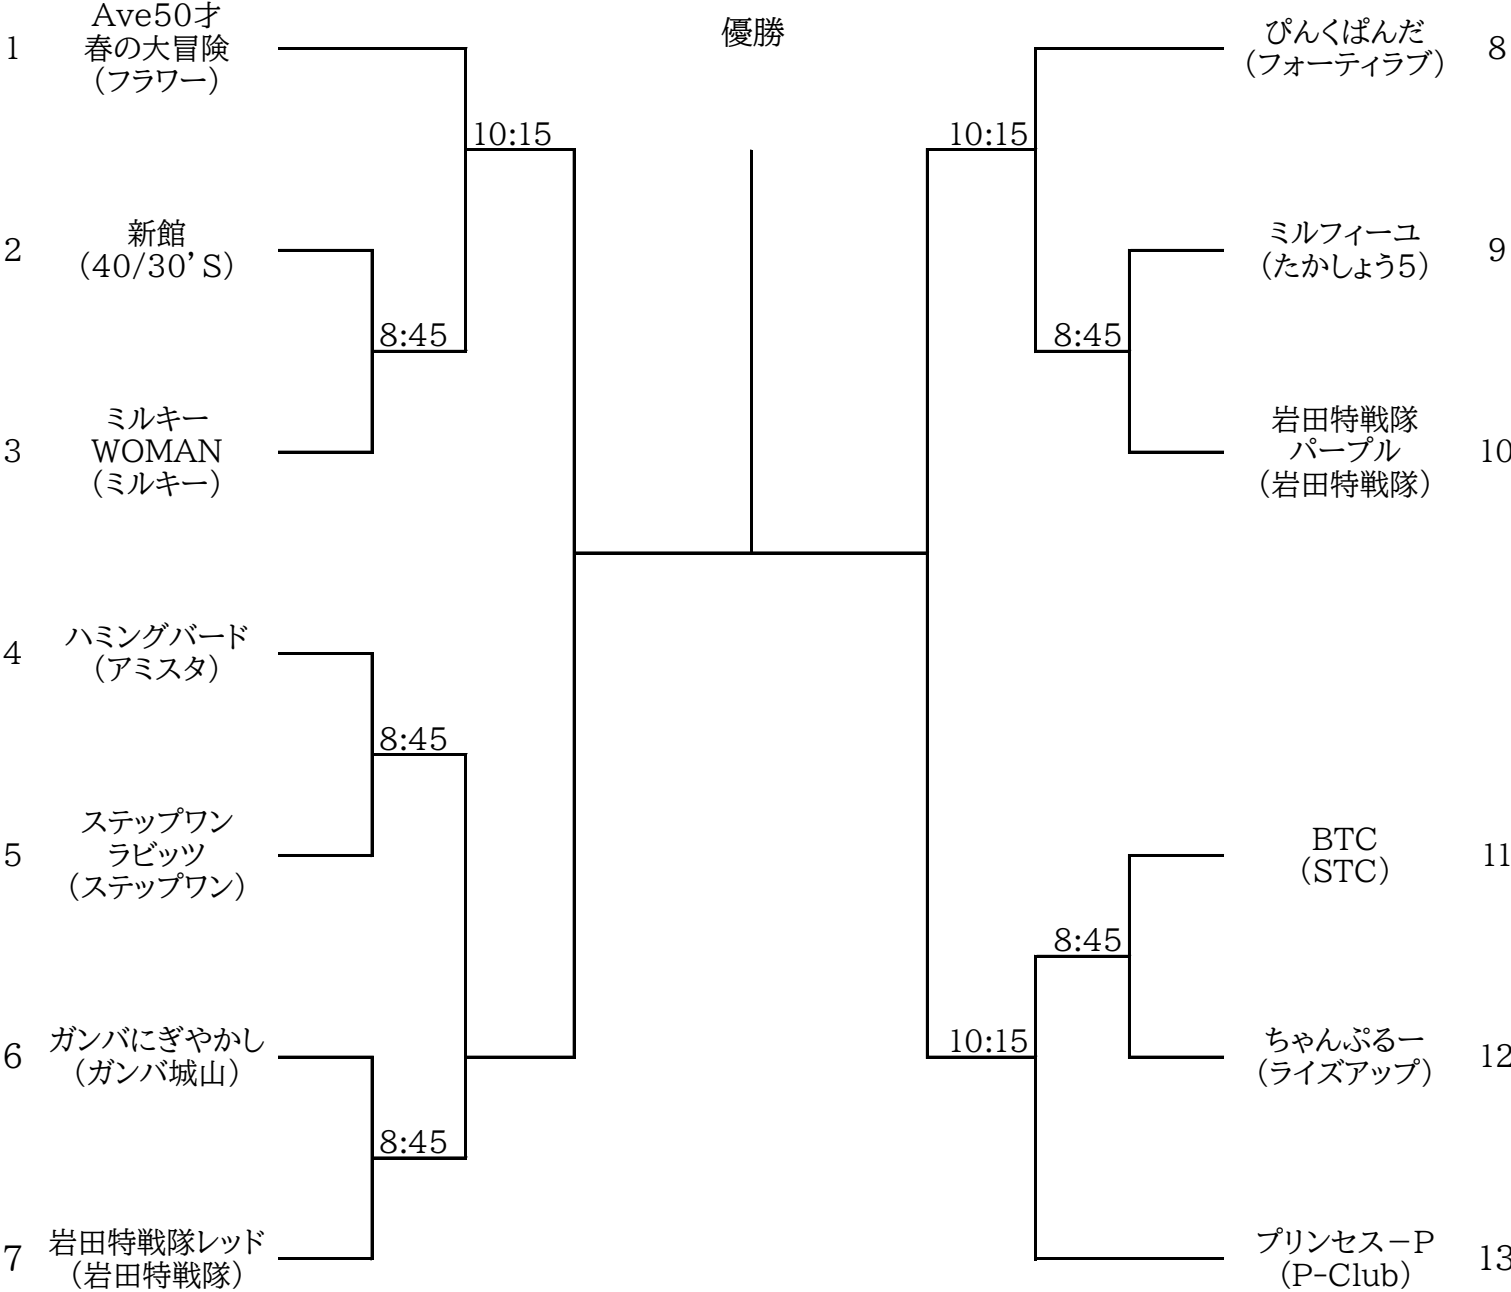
優勝

1 Ave50才 春の大冒険 (フラワー)

10:15

2 新館 (40/30'S)

8:45

3 ミルキー WOMAN (ミルキー)

4 ハミングバード (アミスタ)

8:45

5 ステップワン ラビッツ (ステップワン)

6 ガンバにぎやかし (ガンバ城山)

8:45

7 岩田特戦隊レッド (岩田特戦隊)

ぴんくぱんだ (フォーティラブ) 8

10:15

ミルフィーユ (たかしょう5) 9

8:45

岩田特戦隊 パープル (岩田特戦隊) 10

BTC (STC) 11

8:45

10:15

ちゃんぷるー (ライズアップ) 12

プリンセス－P (P-Club) 13